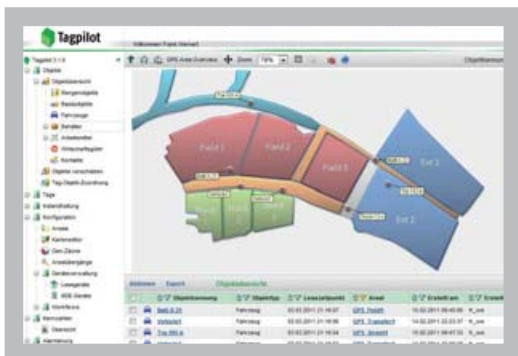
Tagpilot

Willkommen Frank Bernard

GPS Area Overview

Zoom 78%

Objektbenennung

Tagpilot 3.1.0

Objekte

Objektübersicht

Bergeobjekte

Basisobjekte

Fahrzeuge

Behälter

Arbeitsmittel

Wirtschaftsgüter

Kontakte

Objekte verschieben

Tag-Objekt-Zuordnung

Tags

Instandhaltung

Konfiguration

Areale

Kartenedior

Geo Zonen

Arealeingänge

Geräteverwaltung

Lesegeräte

MDE Geräte

Workflows

Kennzahlen

Übersicht

Feld 1

Feld 2

Feld 3

Ext 1

Ext 2

Aktionen

Export

Objektübersicht

Objektbenennung

Objekttyp

Lesezeitpunkt

Areal

Erstellt am

Erstellt

Behälter

Fahrzeug

03.02.2011 21:16:07

GPS_Feld5

15.02.2011 09:45:06

rt_use

Fahrzeug

03.02.2011 21:16:06

GPS_Transfer3

15.02.2011 22:23:37

rt_use

Fahrzeug

03.02.2011 21:16:04

GPS_Bereit3

15.02.2011 09:47:33

rt_use

Fahrzeug

03.02.2011 21:16:05

GPS_Transfer3

15.02.2011 09:47:33

rt_use